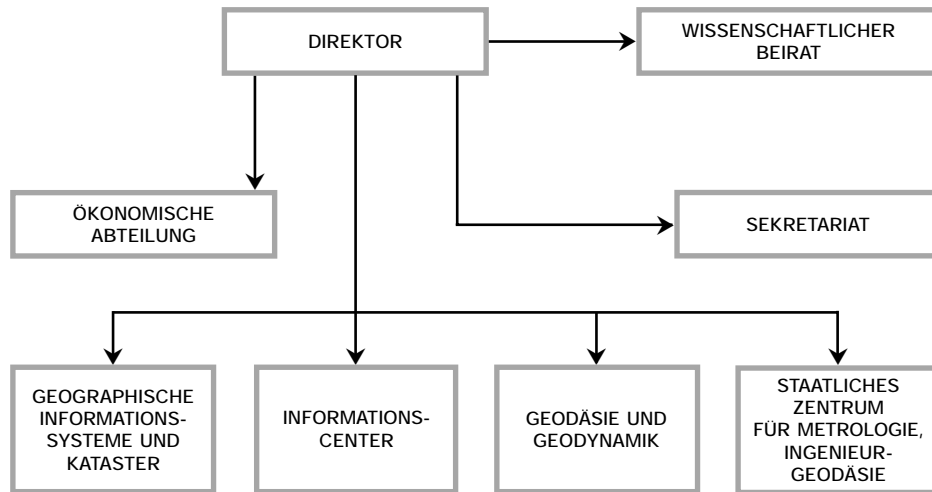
DIREKTOR

WISSENSCHAFTLICHER BEIRAT

ÖKONOMISCHE ABTEILUNG

SEKRETARIAT

GEOGRAPHISCHE INFORMATIONS-SYSTEME UND KATASTER

INFORMATIONS-CENTER

GEODÄSIE UND GEODYNAMIK

STAATLICHES ZENTRUM FÜR METROLOGIE, INGENIEUR-GEODÄSIE